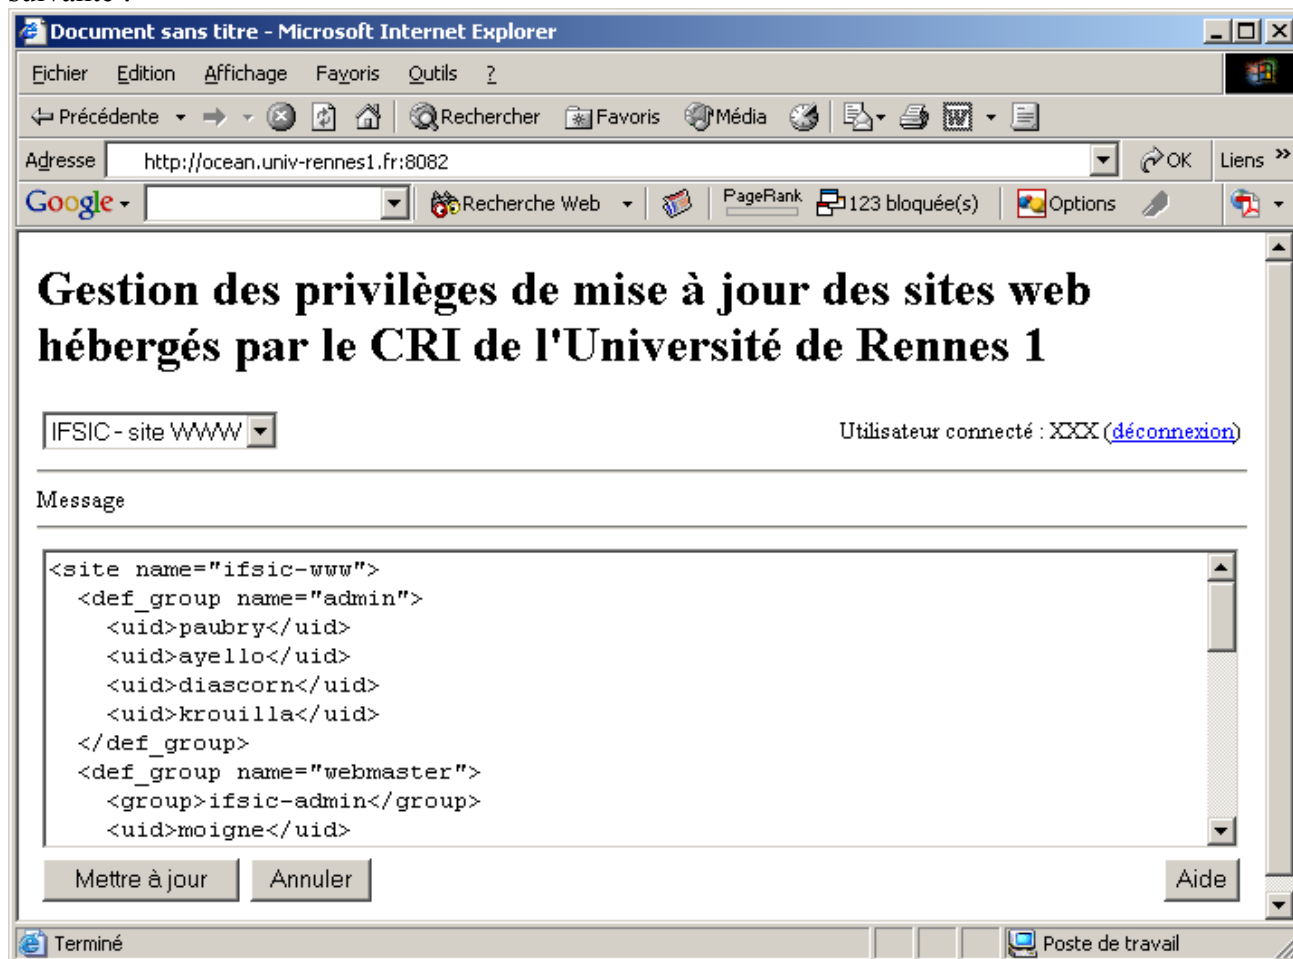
Document sans titre - Microsoft Internet Explorer

Fichier Edition Affichage Favoris Outils ?

Précédente Rechercher Favoris Média

Adresse http://ocean.univ-rennes1.fr:8082 OK Liens »

Google Recherche Web PageRank 123 bloquée(s) Options

# Gestion des privilèges de mise à jour des sites web hébergés par le CRI de l'Université de Rennes 1

IFSIC - site WWW

Utilisateur connecté : XXX (déconnexion)

Message

<site name="ifsic-www">
<def_group name="admin">
<uid>paubry</uid>
<uid>ayello</uid>
<uid>diascorn</uid>
<uid>krouilla</uid>
</def_group>
<def_group name="webmaster">
<group>ifsic-admin</group>
<uid>moigne</uid>

Mettre à jour Annuler Aide

Terminé Poste de travail